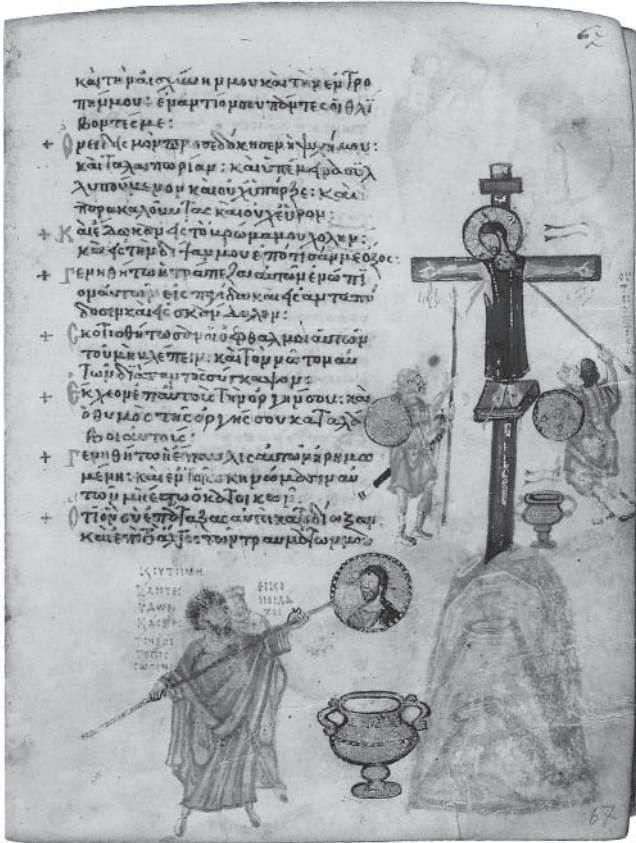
62

καὶ τὴν αἰσχύνην μου καὶ τὴν ἐντροπήν μου· ἐναντίον σου πάντες οἱ θλίβοντές με·

+ Ὀνειδισμὸν προσεδόκησεν ἡ ψυχή μου· καὶ ταλαιπωρίαν· καὶ ὑπέμεινα συλλυπούμενον καὶ οὐχ ὑπῆρξε· καὶ παρακαλοῦντας καὶ οὐχ εὗρον·

+ Καὶ ἔδωκαν εἰς τὸ βρῶμά μου χολήν· καὶ εἰς τὴν δίψαν μου ἐπότισάν με ὄξος·

+ Γενηθήτω ἡ τράπεζα αὐτῶν ἐνώπιον αὐτῶν εἰς παγίδα καὶ εἰς ἀνταπόδοσιν καὶ εἰς σκάνδαλον·

+ Σκοτισθήτωσαν οἱ ὀφθαλμοὶ αὐτῶν τοῦ μὴ βλέπειν· καὶ τὸν νῶτον αὐτῶν διαπαντὸς σύγκαμψον·

+ Ἔκχεον ἐπ' αὐτοὺς τὴν ὀργήν σου· καὶ ὁ θυμὸς τῆς ὀργῆς σου καταλάβοι αὐτούς·

+ Γενηθήτω ἡ ἔπαυλις αὐτῶν ἠρημωμένη· καὶ ἐν τοῖς σκηνώμασιν αὐτῶν μὴ ἔστω ὁ κατοικῶν·

+ Ὅτι ὃν σὺ ἐπάταξας αὐτοὶ κατεδίωξαν· καὶ ἐπὶ τὸ ἄλγος τῶν τραυμάτων μου

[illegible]

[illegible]

67